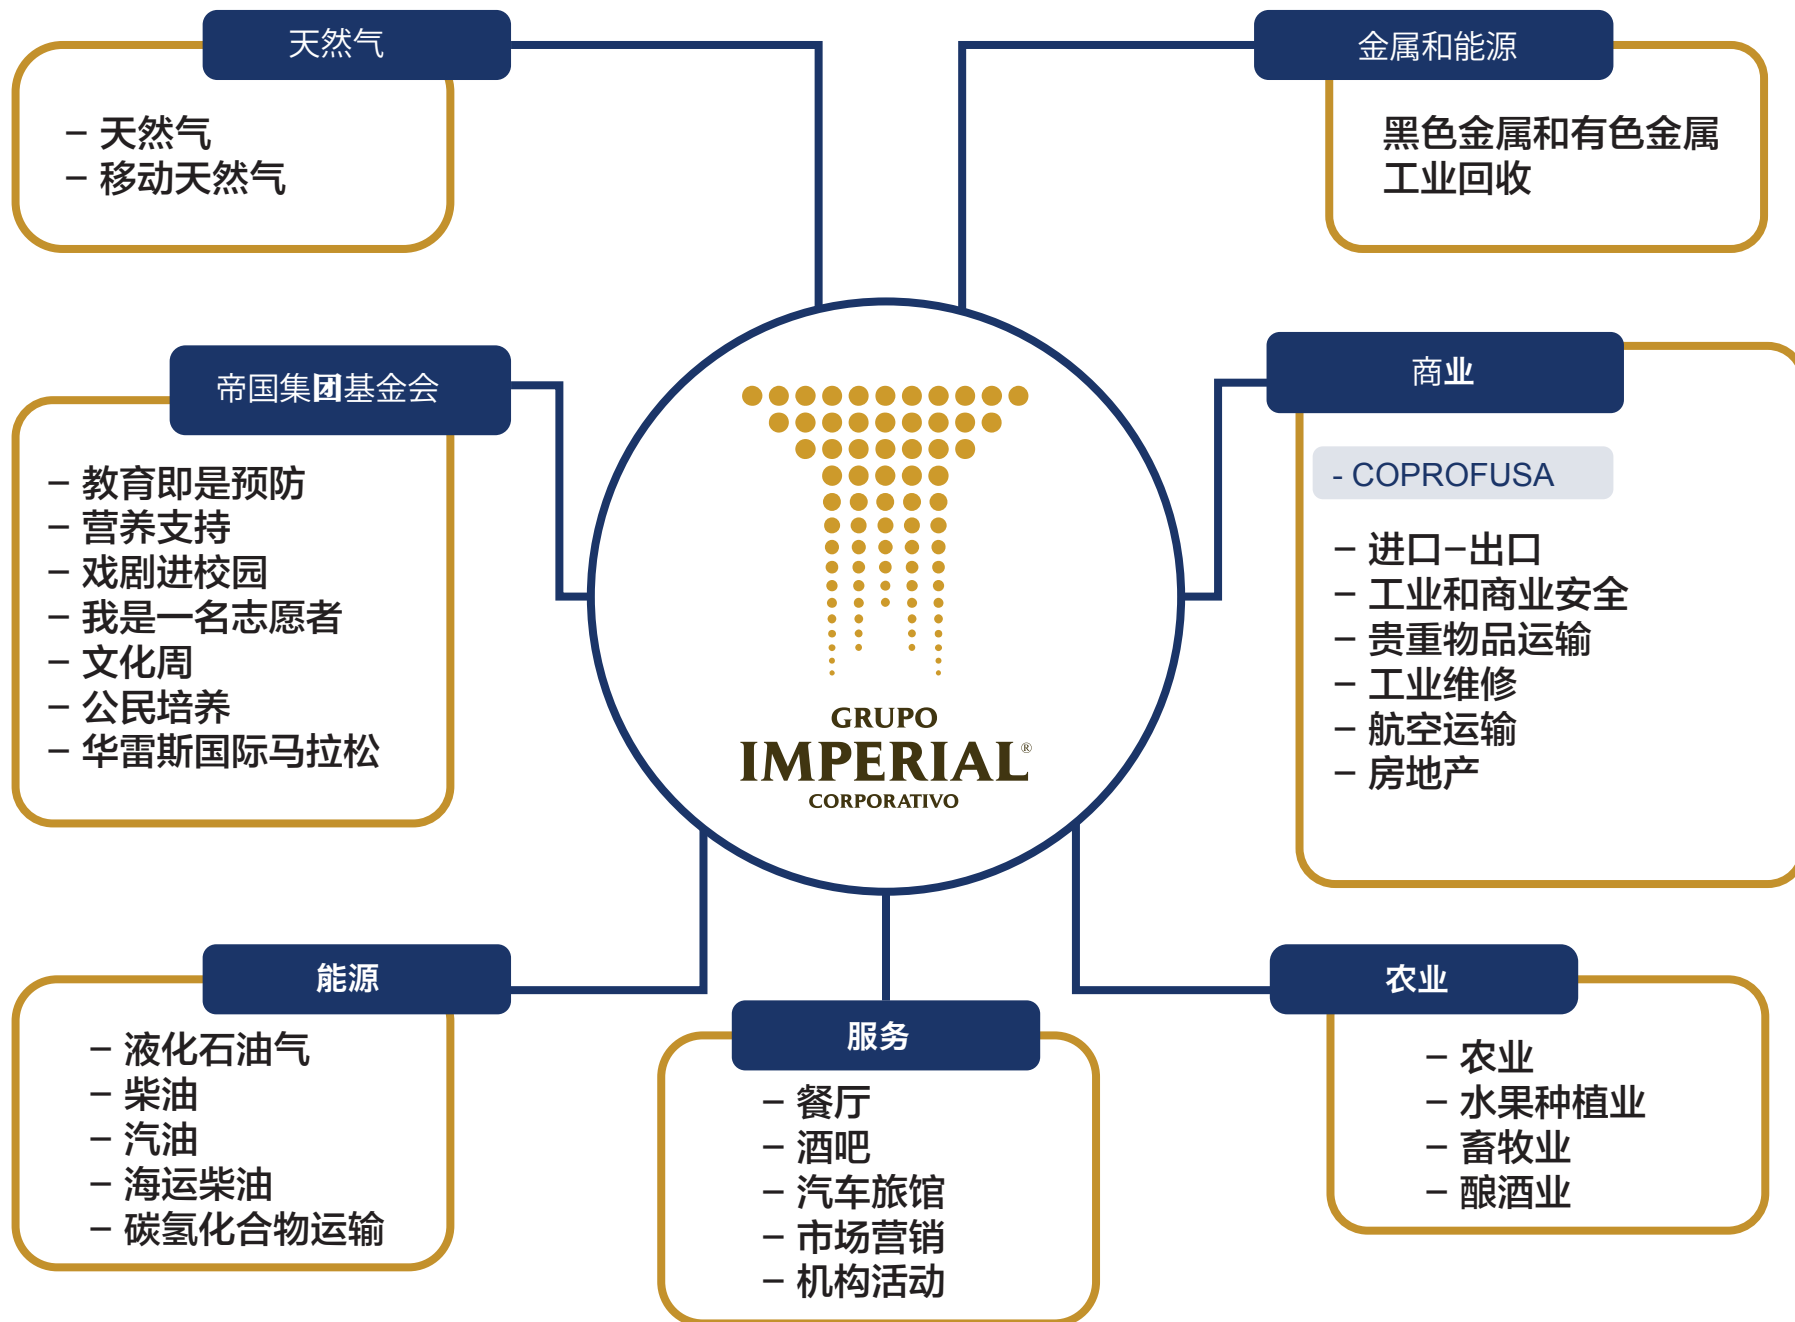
天然气

– 天然气
– 移动天然气

金属和能源

黑色金属和有色金属
工业回收

帝国集团基金会

– 教育即是预防
– 营养支持
– 戏剧进校园
– 我是一名志愿者
– 文化周
– 公民培养
– 华雷斯国际马拉松

GRUPO
IMPERIAL®
CORPORATIVO

商业

- COPROFUSA

– 进口–出口
– 工业和商业安全
– 贵重物品运输
– 工业维修
– 航空运输
– 房地产

能源

– 液化石油气
– 柴油
– 汽油
– 海运柴油
– 碳氢化合物运输

服务

– 餐厅
– 酒吧
– 汽车旅馆
– 市场营销
– 机构活动

农业

– 农业
– 水果种植业
– 畜牧业
– 酿酒业